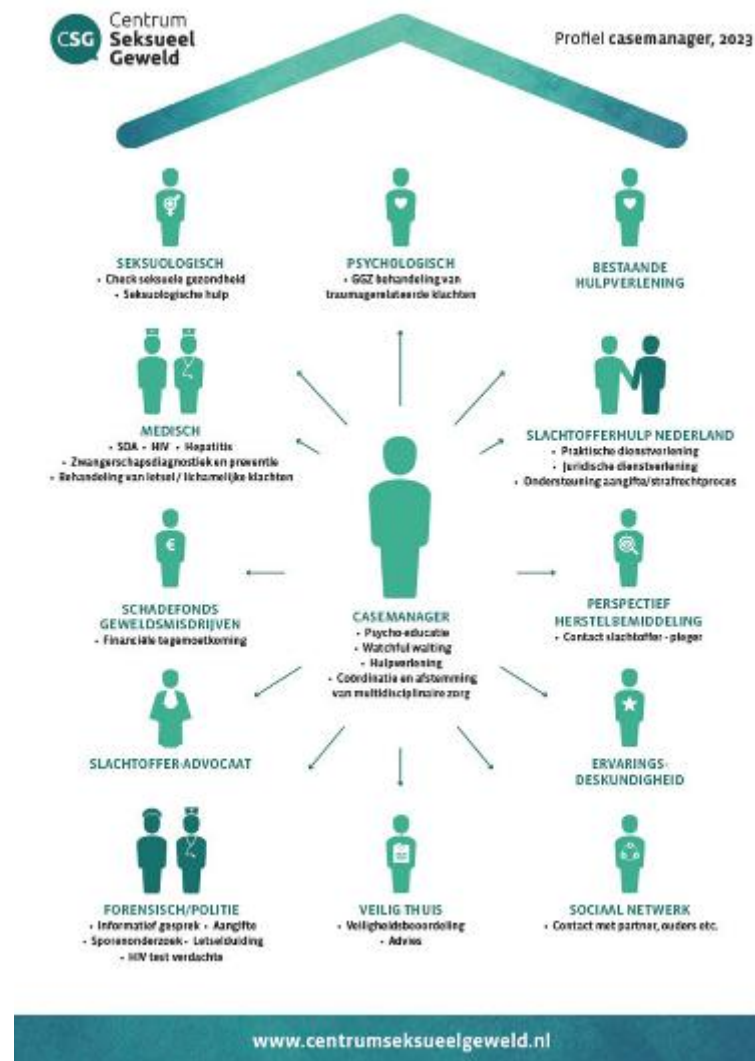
CSG Centrum Seksueel Geweld

Profiel casemanager, 2023

SEKSUOLOGISCH
• Check seksuele gezondheid
• Seksuologische hulp

PSYCHOLOGISCH
• GGZ behandeling van traumagerelateerde klachten

BESTAANDE HULPVERLENING

MEDISCH
• SOA • HIV • Hepatitis
• Zwangerschapsdiagnostiek en preventie
• Behandeling van letsel / lichamelijke klachten

SLACHTOFFERHULP NEDERLAND
• Praktische dienstverlening
• Juridische dienstverlening
• Ondersteuning aangifte/strafrechtproces

SCHADEFONDS GEWELDSMISDRIJVEN
• Financiële tegemoetkoming

CASEMANAGER
• Psycho-educatie
• Watchful waiting
• Hulpverlening
• Coördinatie en afstemming van multidisciplinaire zorg

PERSPECTIEF HERSTELBEMIDDELING
• Contact slachtoffer - pleger

SLACHTOFFER-ADVOCAAT

ERVARINGS-DESKUNDIGHEID

FORENSISCH/POLITIE
• Informatief gesprek • Aangifte
• Sporenonderzoek • Letselduiding
• HIV test verdachte

VEILIG THUIS
• Veiligheidsbeoordeling
• Advies

SOCIAAL NETWERK
• Contact met partner, ouders etc.

www.centrumseksueelgeweld.nl